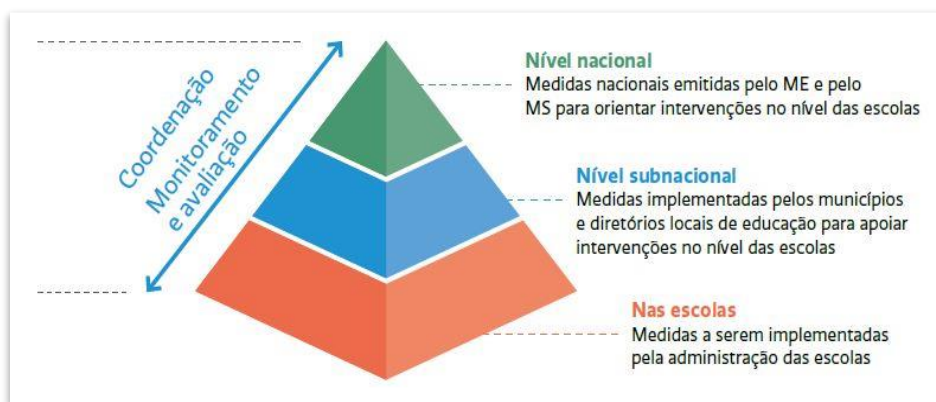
Coordenação
Monitoramento
e avaliação

Nível nacional
Medidas nacionais emitidas pelo ME e pelo MS para orientar intervenções no nível das escolas

Nível subnacional
Medidas implementadas pelos municípios e diretórios locais de educação para apoiar intervenções no nível das escolas

Nas escolas
Medidas a serem implementadas pela administração das escolas